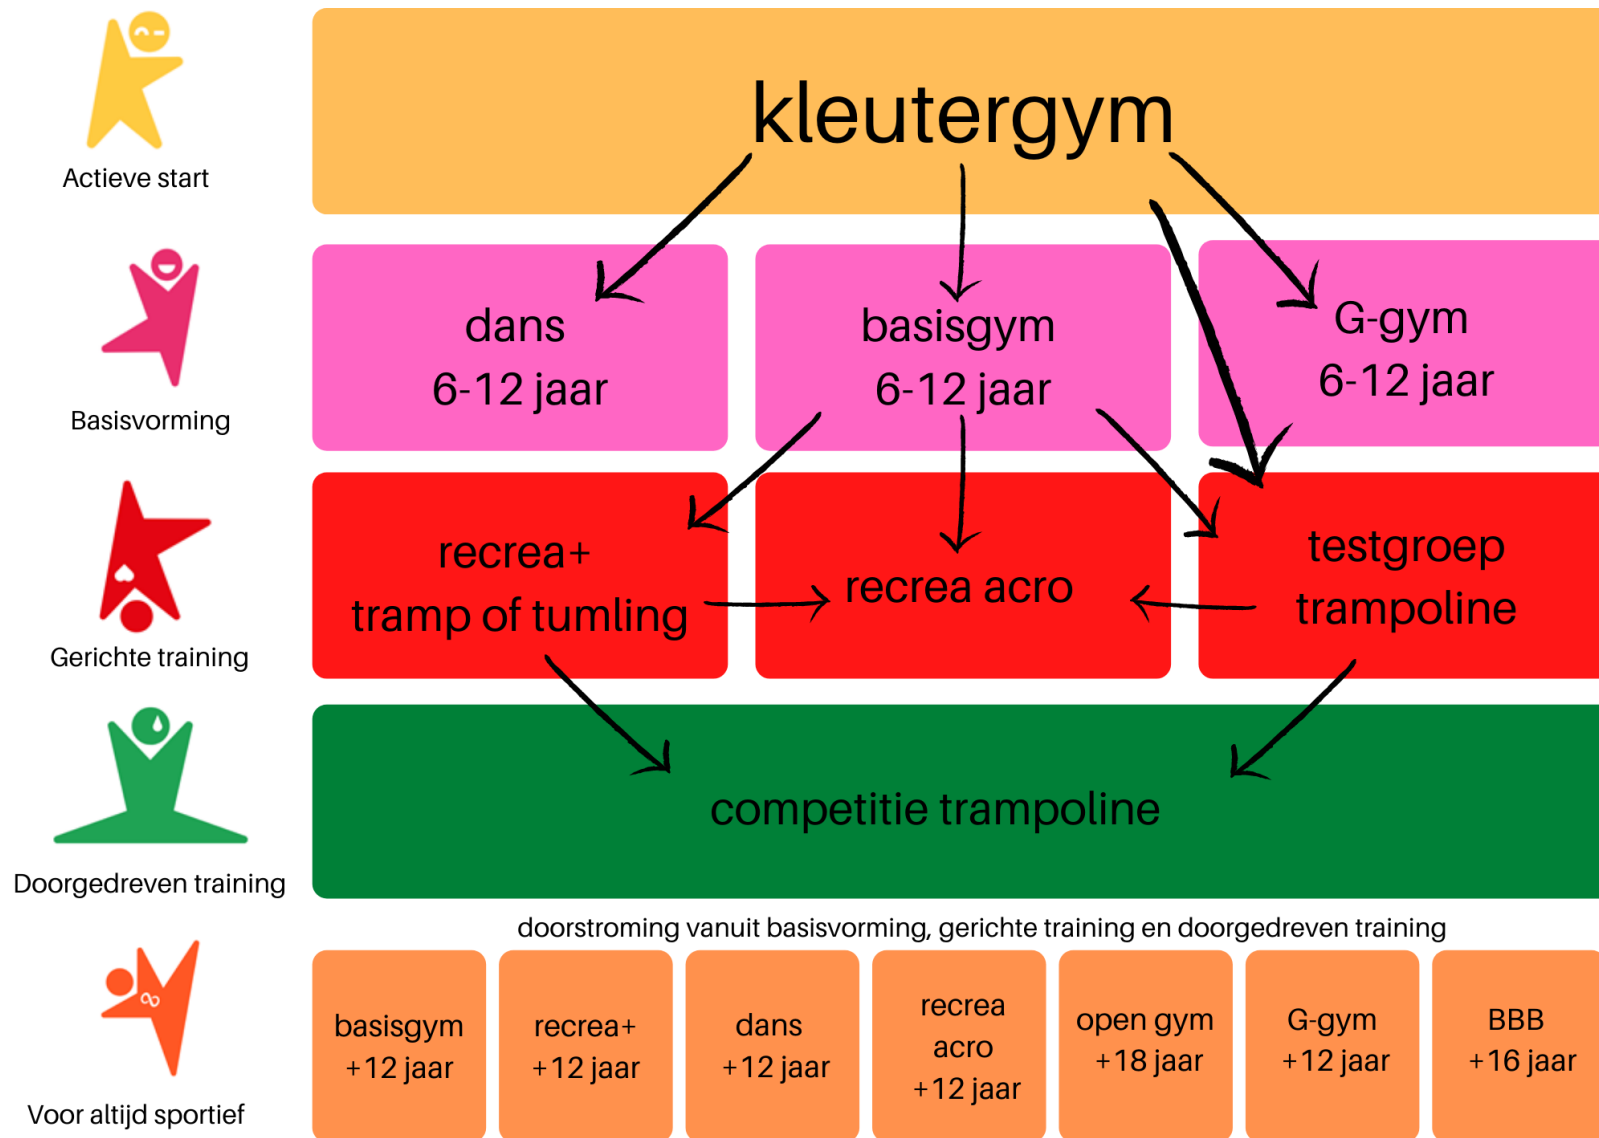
Actieve start

kleutergym

Basisvorming

dans
6-12 jaar

basisgym
6-12 jaar

G-gym
6-12 jaar

Gerichte training

recrea+
tramp of tumling

recrea acro

testgroep
trampoline

Doorgedreven training

competitie trampoline

doorstroming vanuit basisvorming, gerichte training en doorgedreven training

Voor altijd sportief

basisgym
+12 jaar

recrea+
+12 jaar

dans
+12 jaar

recrea
acro
+12 jaar

open gym
+18 jaar

G-gym
+12 jaar

BBB
+16 jaar